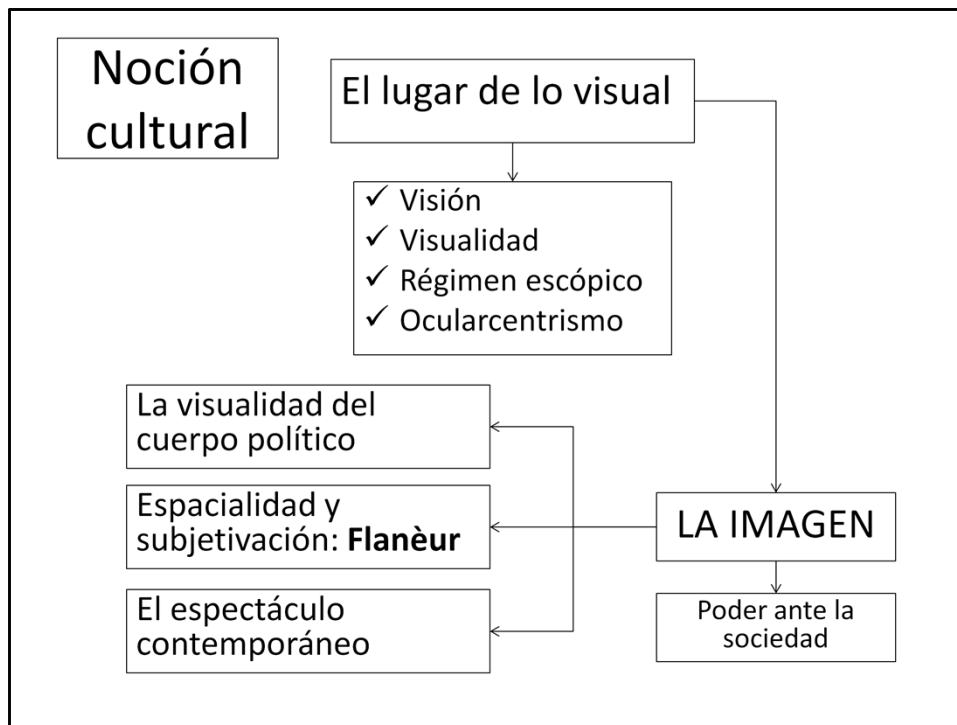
Noción cultural

El lugar de lo visual

✓ Visión
✓ Visualidad
✓ Régimen escópico
✓ Ocularcentrismo

La visualidad del cuerpo político

Espacialidad y subjetivación: **Flanèur**

El espectáculo contemporáneo

LA IMAGEN

Poder ante la sociedad